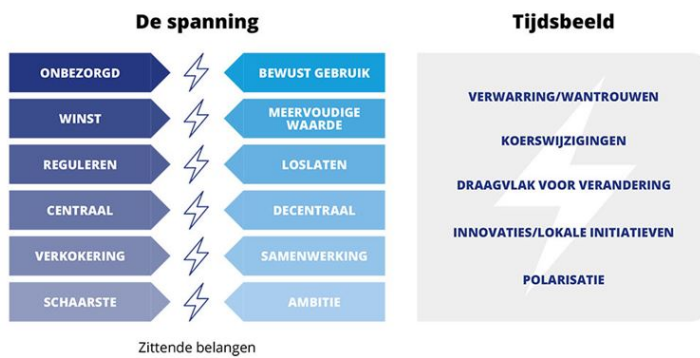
De spanning

| | |
|---|---|
| ONBEZORGD | BEWUST GEBRUIK |
| WINST | MEERVOUDIGE WAARDE |
| REGULEREN | LOSLATEN |
| CENTRAAL | DECENTRAAL |
| VERKOKERING | SAMENWERKING |
| SCHAARSTE | AMBITIE |

Zittende belangen

Tijdsbeeld

VERWARRING/WANTROUWEN

KOERSWIJZIGINGEN

DRAAGVLAK VOOR VERANDERING

INNOVATIES/LOKALE INITIATIEVEN

POLARISATIE